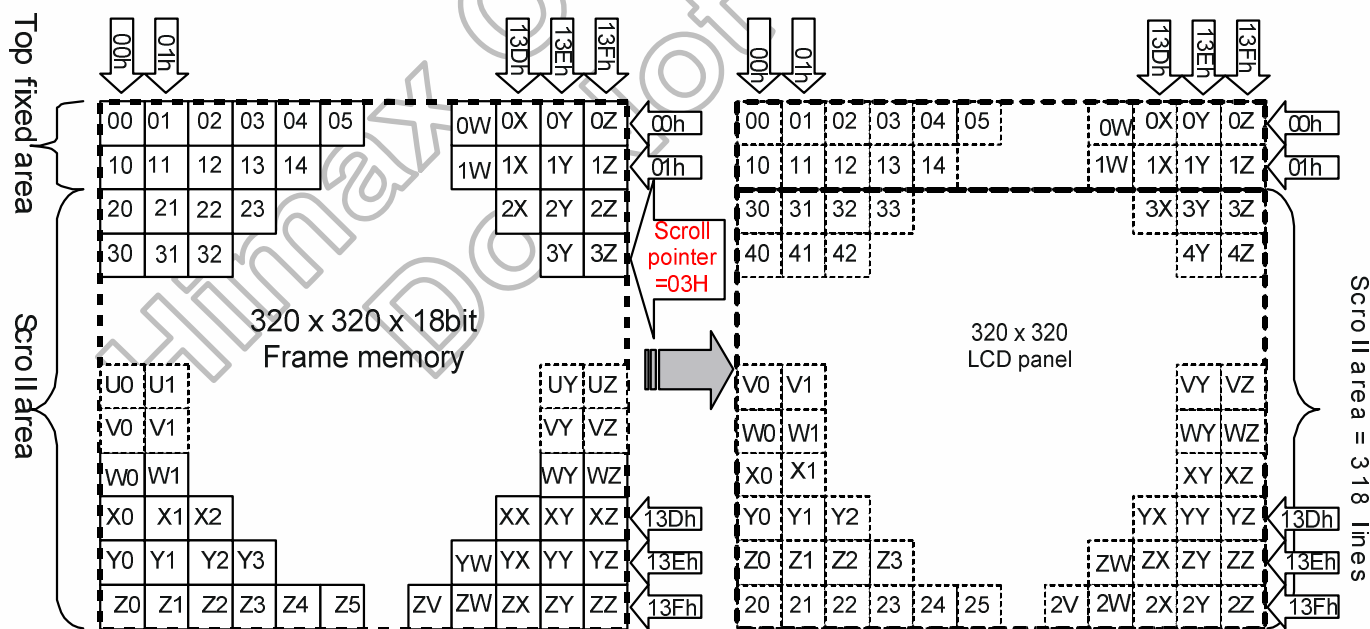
Top fixed area

Scroll area

00h 01h 13Dh 13Eh 13Fh

| 00 | 01 | 02 | 03 | 04 | 05 | 0W | 0X | 0Y | 0Z |
|---|---|---|---|---|---|---|---|---|---|
| 10 | 11 | 12 | 13 | 14 | | 1W | 1X | 1Y | 1Z |
| 20 | 21 | 22 | 23 | | | | 2X | 2Y | 2Z |
| 30 | 31 | 32 | | | | | | 3Y | 3Z |

00h
01h

Scroll pointer =03H

320 x 320 x 18bit
Frame memory

| U0 | U1 | | | | | | UY | UZ |
|---|---|---|---|---|---|---|---|---|
| V0 | V1 | | | | | | VY | VZ |
| W0 | W1 | | | | | | WY | WZ |
| X0 | X1 | X2 | | | | XX | XY | XZ |
| Y0 | Y1 | Y2 | Y3 | | YW | YX | YY | YZ |
| Z0 | Z1 | Z2 | Z3 | Z4 | Z5 | ZV | ZW | ZX | ZY | ZZ |

13Dh
13Eh
13Fh

00h 01h 13Dh 13Eh 13Fh

| 00 | 01 | 02 | 03 | 04 | 05 | 0W | 0X | 0Y | 0Z |
|---|---|---|---|---|---|---|---|---|---|
| 10 | 11 | 12 | 13 | 14 | | 1W | 1X | 1Y | 1Z |
| 30 | 31 | 32 | 33 | | | | 3X | 3Y | 3Z |
| 40 | 41 | 42 | | | | | | 4Y | 4Z |

00h
01h

320 x 320
LCD panel

| V0 | V1 | | | | | | VY | VZ |
|---|---|---|---|---|---|---|---|---|
| W0 | W1 | | | | | | WY | WZ |
| X0 | X1 | | | | | | XY | XZ |
| Y0 | Y1 | Y2 | | | | YX | YY | YZ |
| Z0 | Z1 | Z2 | Z3 | | ZW | ZX | ZY | ZZ |
| 20 | 21 | 22 | 23 | 24 | 25 | 2V | 2W | 2X | 2Y | 2Z |

13Dh
13Eh
13Fh

Scroll area = 318 lines